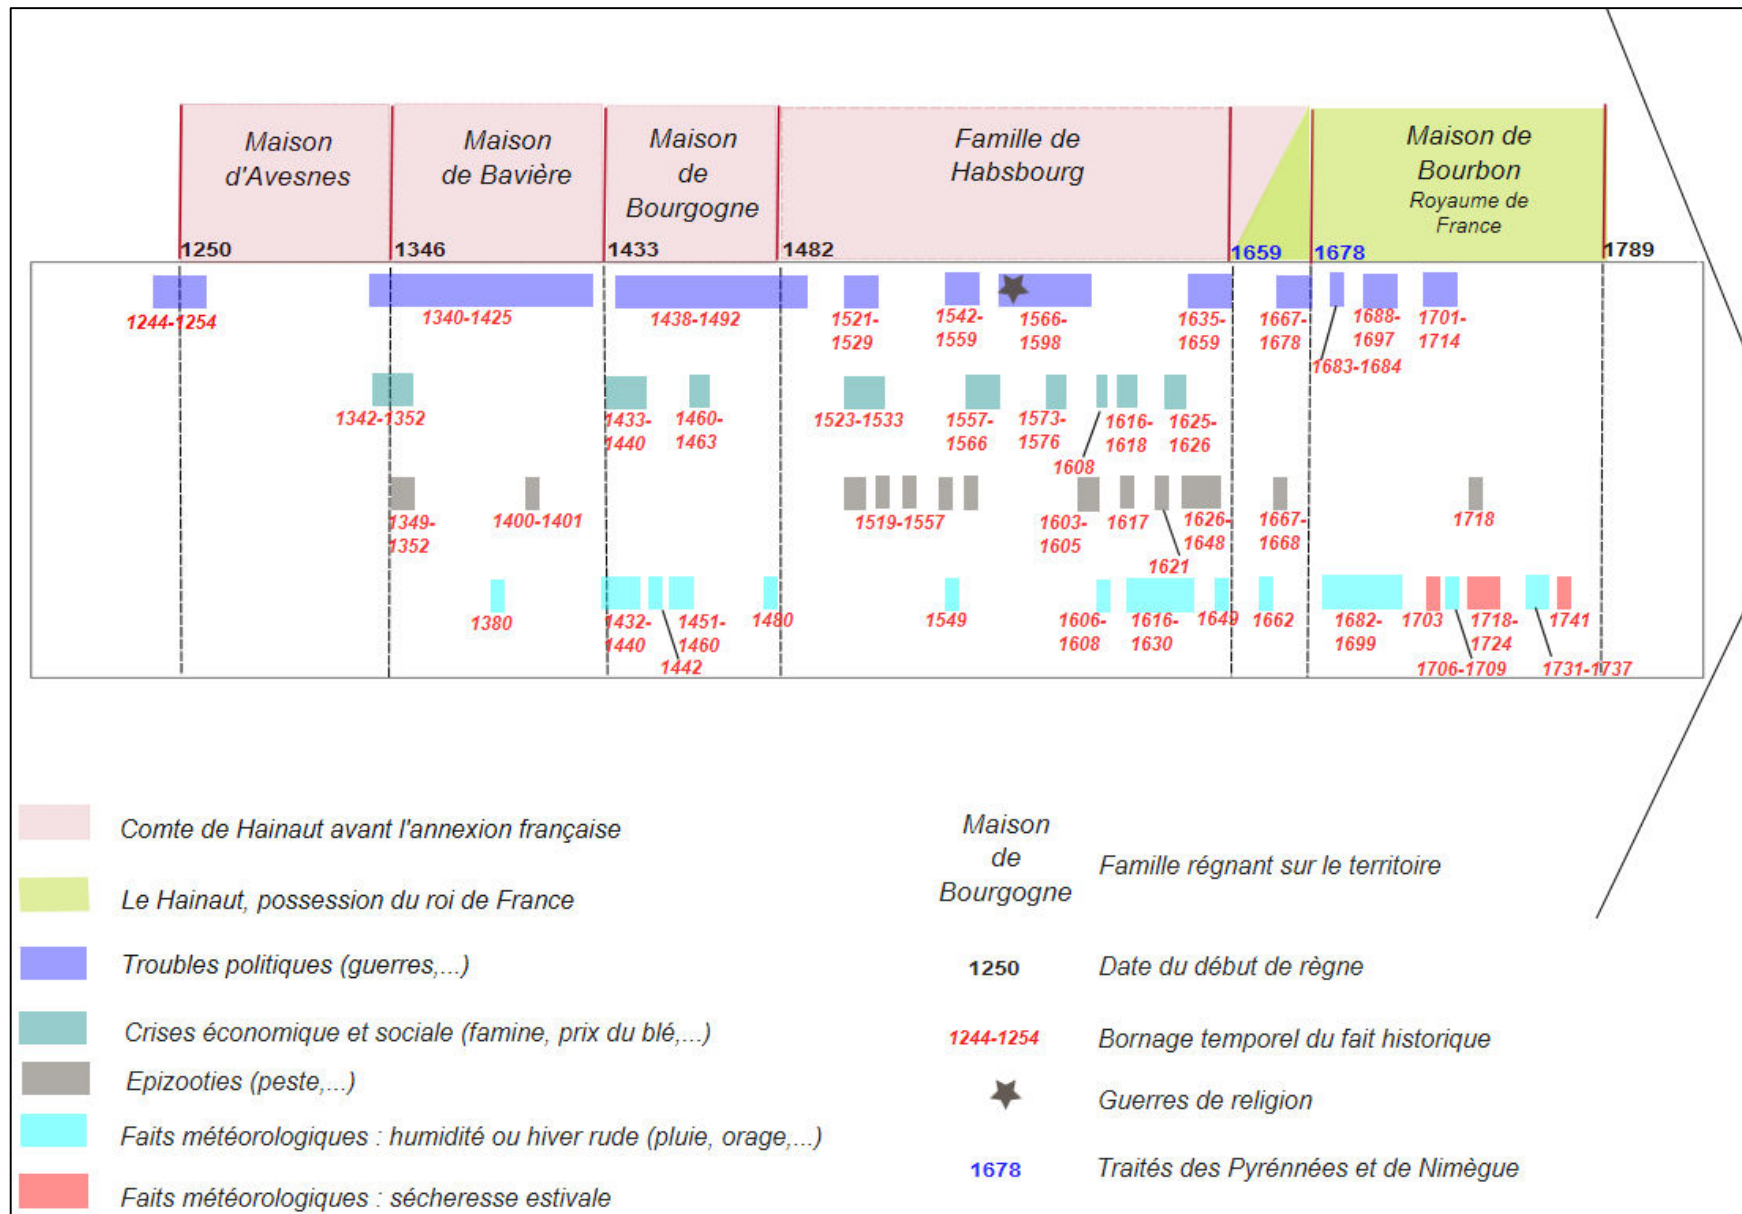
Maison d'Avesnes
Maison de Bavière
Maison de Bourgogne
Famille de Habsbourg
Maison de Bourbon
Royaume de France

1250
1346
1433
1482
1659
1678
1789

1244-1254
1340-1425
1438-1492
1521-1529
1542-1559
1566-1598
1635-1659
1667-1678
1688-1697
1701-1714
1683-1684

1342-1352
1433-1440
1460-1463
1523-1533
1557-1566
1573-1576
1608
1616-1618
1625-1626

1349-1352
1400-1401
1519-1557
1603-1605
1617
1626-1648
1621
1667-1668
1718

1380
1432-1440
1451-1460
1442
1480
1549
1606-1608
1616-1630
1649
1662
1682-1699
1703
1718-1724
1706-1709
1741
1731-1737

Comte de Hainaut avant l'annexion française
Le Hainaut, possession du roi de France
Troubles politiques (guerres,...)
Crises économique et sociale (famine, prix du blé,...)
Epizooties (peste,...)
Faits météorologiques : humidité ou hiver rude (pluie, orage,...)
Faits météorologiques : sécheresse estivale

Maison de Bourgogne Famille régnant sur le territoire
1250 Date du début de règne
1244-1254 Bornage temporel du fait historique
Guerres de religion
1678 Traités des Pyrénnées et de Nimègue